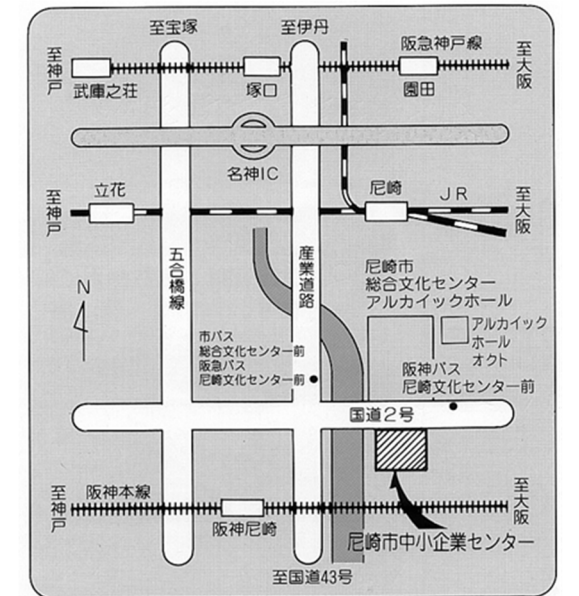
至宝塚

至伊丹

阪急神戸線

至神戸

至大阪

武庫之荘

塚口

園田

名神IC

至神戸

立花

尼崎

JR

至大阪

五合橋線

産業道路

尼崎市
総合文化センター
アルカイックホール

N

アルカイック
ホール
オクト

市バス
総合文化センター前
阪急バス
尼崎文化センター前

阪神バス
尼崎文化センター前

国道2号

至神戸

阪神本線

至大阪

阪神尼崎

尼崎市中小企業センター

至国道43号